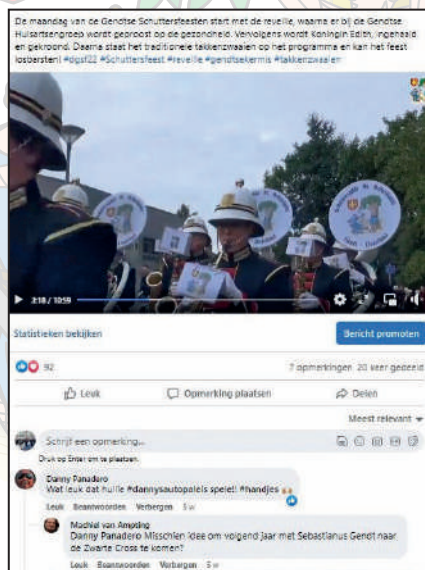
De maandag van de Gendtse Schuttersfeesten start met de reveille, waarna er bij de Gendtse Huisartsengroep wordt geproost op de gezondheid. Vervolgens wordt Koningin Edith, ingehaald en gekroond. Daarna staat het traditionele takkenzwaaien op het programma en kan het feest losbarsten! #dgsf22 #Schuttersfeest #reveille #gendtsekermis #takkenzwaaien

2:18 / 10:59

Statistieken bekijken

Bericht promoten

92

7 opmerkingen 20 keer gedeeld

Leuk

Opmerking plaatsen

Delen

Meest relevant

Schrijf een opmerking...

Druk op Enter om te plaatsen.

Danny Panadero
Wat leuk dat hullie #dannysautopoleis speleIl #handjes

Leuk Beantwoorden Verbergen 5 w

Machiel van Ampting
Danny Panadero Misschien idee om volgend jaar met Sebastianus Gendt naar de Zwarte Cross te komen?

Leuk Beantwoorden Verbergen 5 w